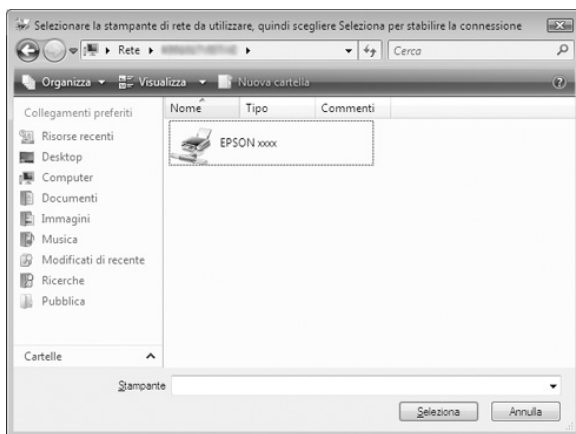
Selezionare la stampante di rete da utilizzare, quindi scegliere Seleziona per stabilire la connessione

Rete ▸ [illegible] ▸

Cerca

Organizza ▾ Visualizza ▾ Nuova cartella

Collegamenti preferiti
Risorse recenti
Desktop
Computer
Documenti
Immagini
Musica
Modificati di recente
Ricerche
Pubblica

Cartelle

| Nome | Tipo | Commenti |
|---|---|---|

EPSON xxxx

Stampante

Seleziona
Annulla